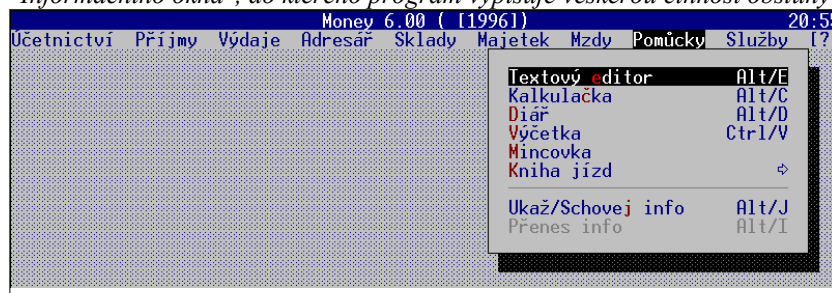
Informačního okna", do kterého program vypisuje veškerou činnost obsluhy

Money 6.00 ( [1996]) 20:5

Účetnictví Příjmy Výdaje Adresář Sklady Majetek Mzdy Pomůcky Služby [?

| | |
|---|---|
| Textový editor | Alt/E |
| Kalkulačka | Alt/C |
| Diář | Alt/D |
| Výčetka | Ctrl/V |
| Mincovka | |
| Kniha jízd | ⇨ |
| Ukaž/Schovej info | Alt/J |
| Přenes info | Alt/I |